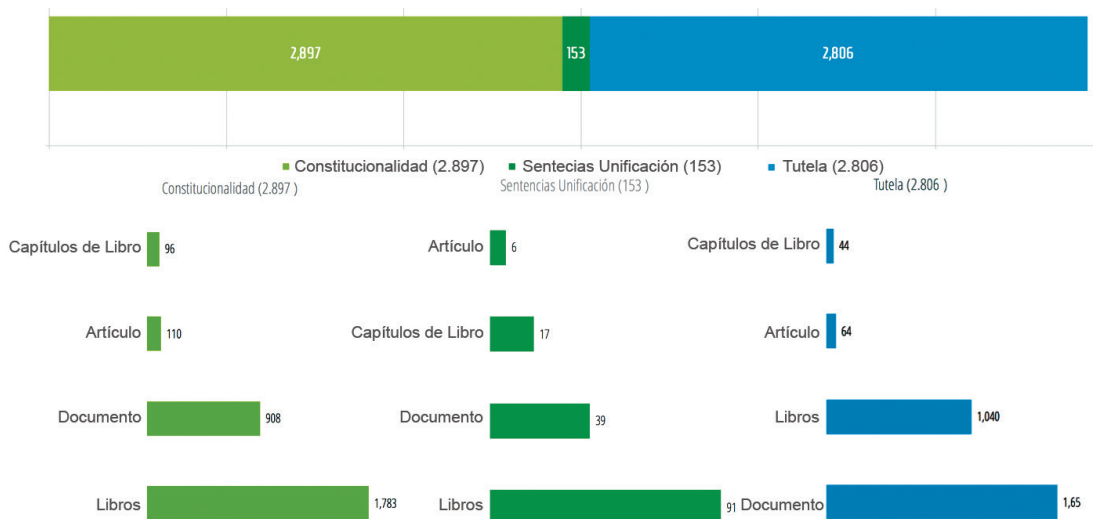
2,897
153
2,806

Constitucionalidad (2.897)
Sentecias Unificación (153)
Tutela (2.806)

Constitucionalidad (2.897 )

Capítulos de Libro 96
Artículo 110
Documento 908
Libros 1,783

Sentencias Unificación (153 )

Artículo 6
Capítulos de Libro 17
Documento 39
Libros 91

Tutela (2.806 )

Capítulos de Libro 44
Artículo 64
Libros 1,040
Documento 1,65